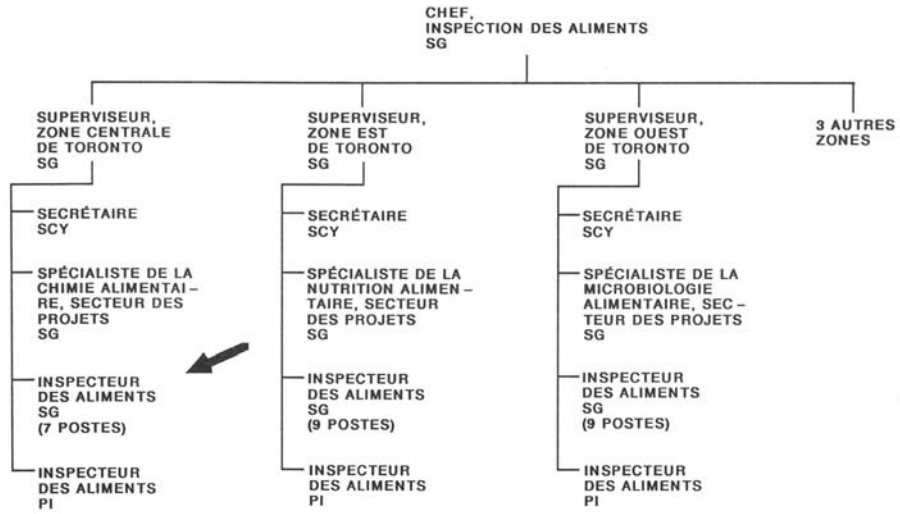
CHEF, INSPECTION DES ALIMENTS SG

SUPERVISEUR, ZONE CENTRALE DE TORONTO SG

SECRÉTAIRE SCY

SPÉCIALISTE DE LA CHIMIE ALIMENTAIRE, SECTEUR DES PROJETS SG

INSPECTEUR DES ALIMENTS SG (7 POSTES)

INSPECTEUR DES ALIMENTS PI

SUPERVISEUR, ZONE EST DE TORONTO SG

SECRÉTAIRE SCY

SPÉCIALISTE DE LA NUTRITION ALIMENTAIRE, SECTEUR DES PROJETS SG

INSPECTEUR DES ALIMENTS SG (9 POSTES)

INSPECTEUR DES ALIMENTS PI

SUPERVISEUR, ZONE OUEST DE TORONTO SG

SECRÉTAIRE SCY

SPÉCIALISTE DE LA MICROBIOLOGIE ALIMENTAIRE, SECTEUR DES PROJETS SG

INSPECTEUR DES ALIMENTS SG (9 POSTES)

INSPECTEUR DES ALIMENTS PI

3 AUTRES ZONES